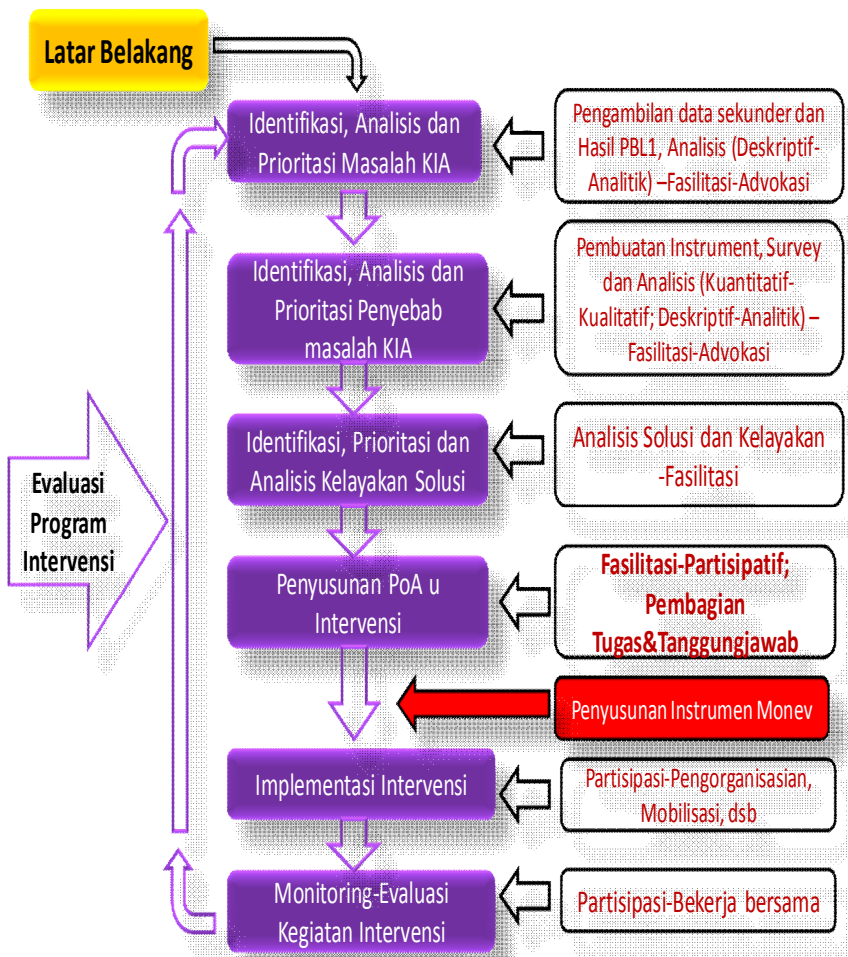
Latar Belakang

Identifikasi, Analisis dan Prioritasi Masalah KIA

Pengambilan data sekunder dan Hasil PBL1, Analisis (Deskriptif-Analitik) –Fasilitasi-Advokasi

Identifikasi, Analisis dan Prioritasi Penyebab masalah KIA

Pembuatan Instrument, Survey dan Analisis (Kuantitatif-Kualitatif; Deskriptif-Analitik) – Fasilitasi-Advokasi

Identifikasi, Prioritasi dan Analisis Kelayakan Solusi

Analisis Solusi dan Kelayakan -Fasilitasi

Evaluasi Program Intervensi

Penyusunan PoA u Intervensi

Fasilitasi-Partisipatif; Pembagian Tugas&Tanggungjawab

Penyusunan Instrumen Monev

Implementasi Intervensi

Partisipasi-Pengorganisasian, Mobilisasi, dsb

Monitoring-Evaluasi Kegiatan Intervensi

Partisipasi-Bekerja bersama